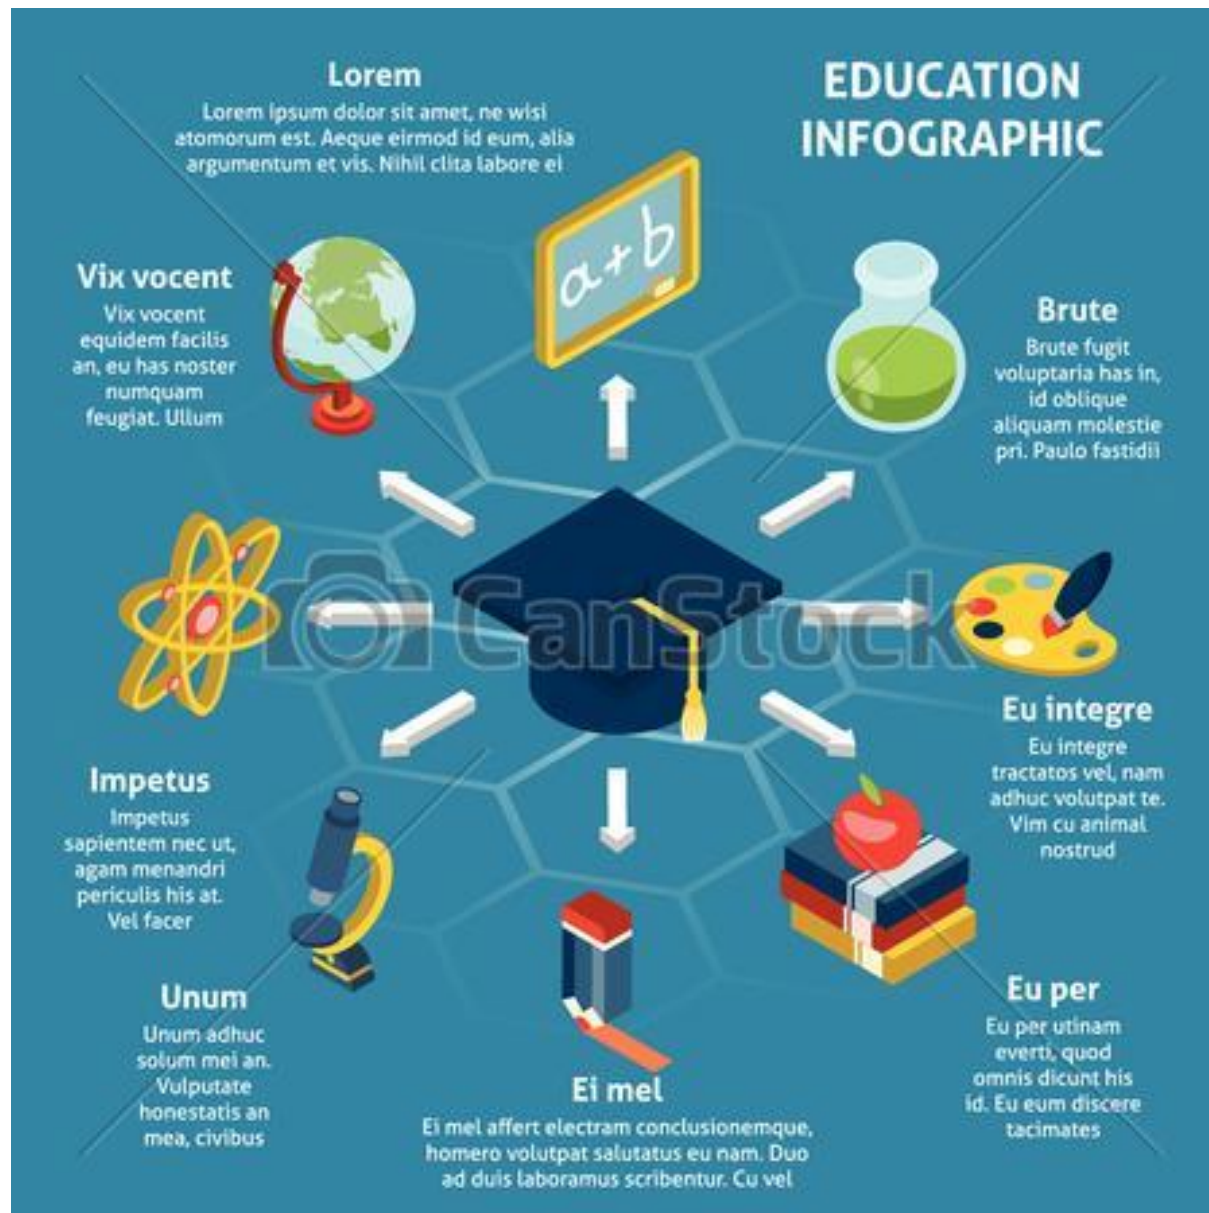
EDUCATION INFOGRAPHIC

Lorem
Lorem ipsum dolor sit amet, ne wisi atomorum est. Aeque eirmod id eum, alia argumentum et vis. Nihil clita labore ei

Vix vocent
Vix vocent equidem facilis an, eu has noster numquam feugiat. Ullum

$a+b$

Brute
Brute fugit voluptaria has in, id oblique aliquam molestie pri. Paulo fastidii

CanStock

Eu integre
Eu integre tractatos vel, nam adhuc volutpat te. Vim cu animal nostrud

Impetus
Impetus sapientem nec ut, agam menandri periculis his at. Vel facer

Unum
Unum adhuc solum mei an. Vulputate honestatis an mea, civibus

Ei mel
Ei mel affert electram conclusionemque, homero volutpat salutatus eu nam. Duo ad duis laboramus scribentur. Cu vel

Eu per
Eu per utinam everti, quod omnis dicunt his id. Eu eum discere tacimates